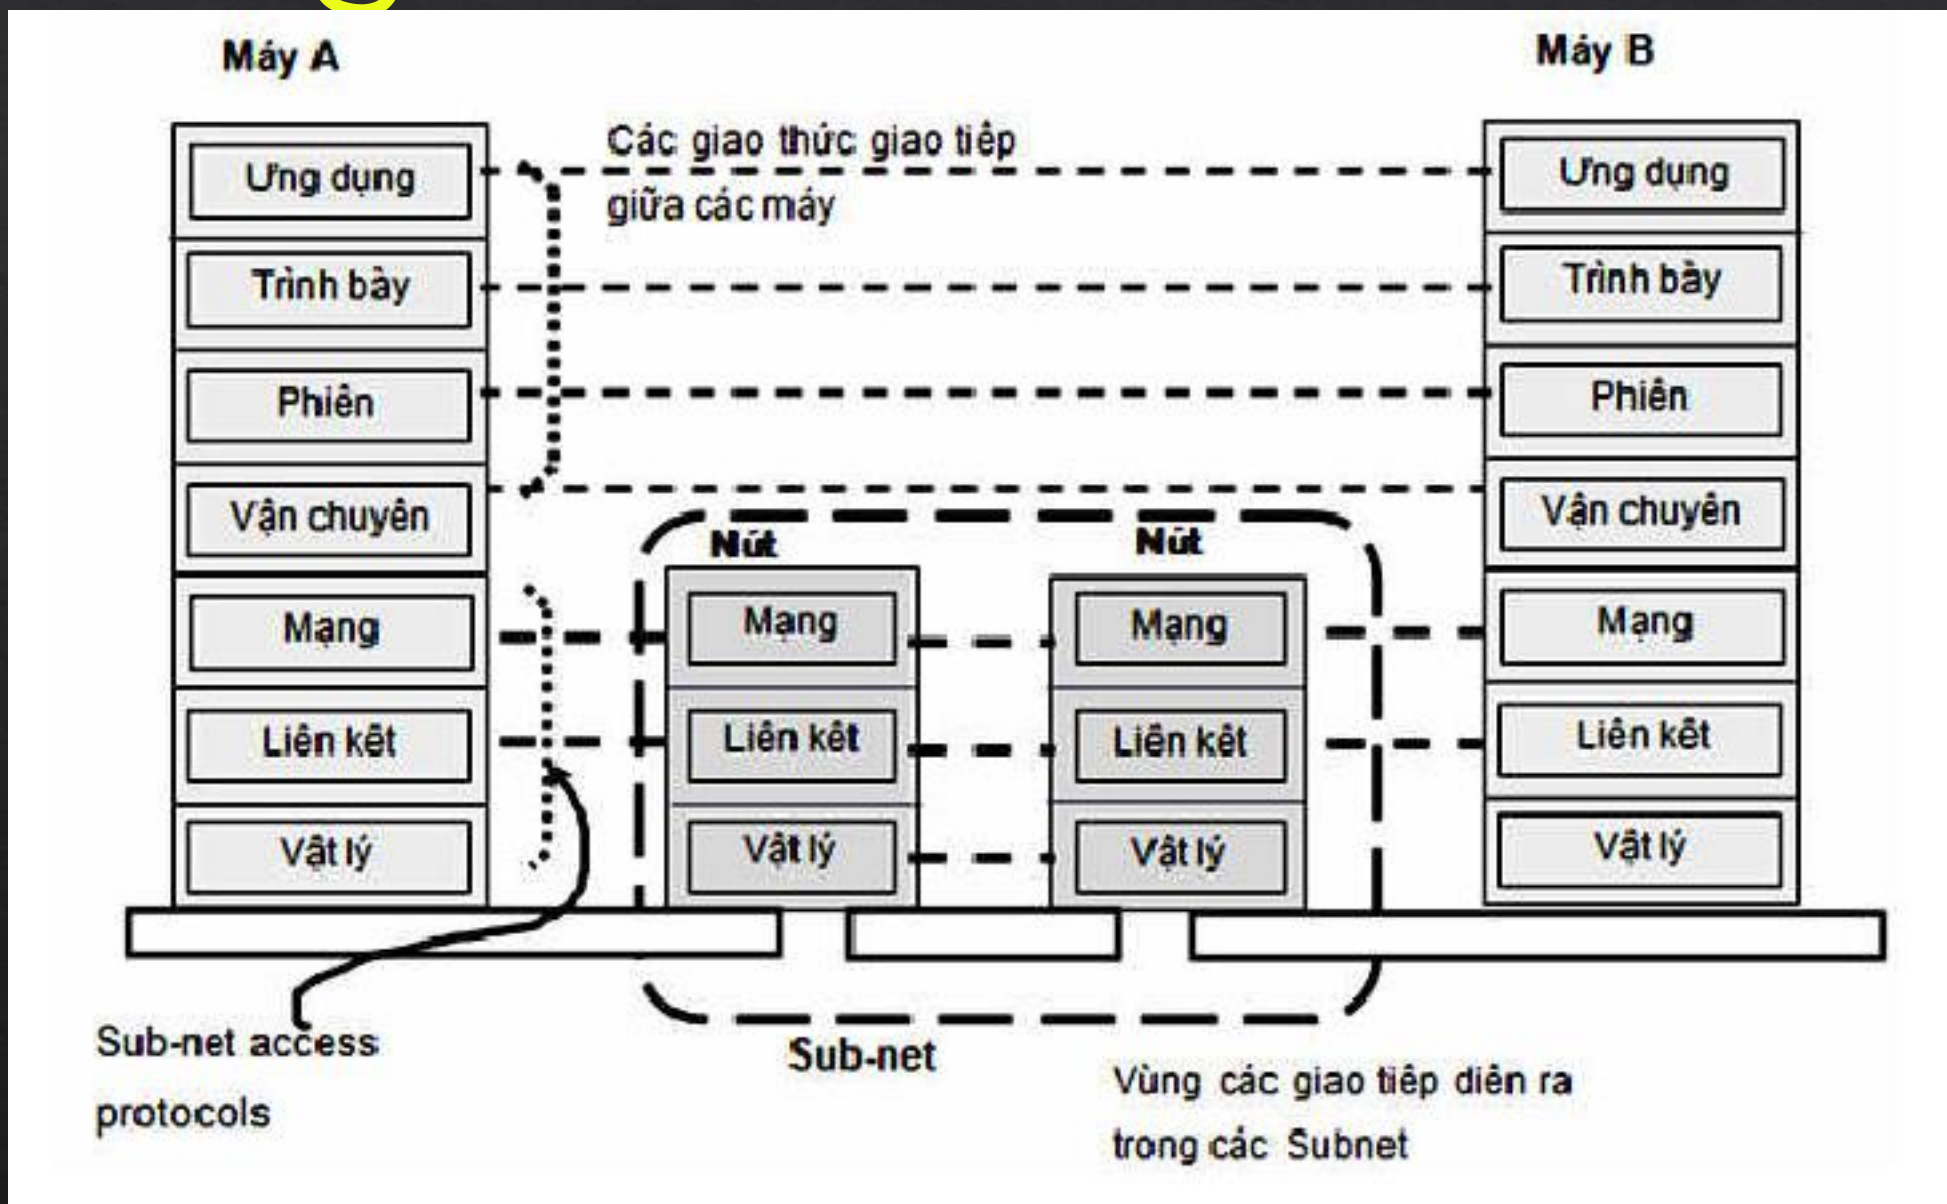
Máy A

Máy B

Các giao thức giao tiếp giữa các máy

Ứng dụng
Trình bày
Phiên
Vận chuyên
Mạng
Liên kết
Vật lý

Ứng dụng
Trình bày
Phiên
Vận chuyên
Mạng
Liên kết
Vật lý

Nút
Mạng
Liên kết
Vật lý

Nút
Mạng
Liên kết
Vật lý

Sub-net access protocols

Sub-net

Vùng các giao tiếp diễn ra trong các Subnet